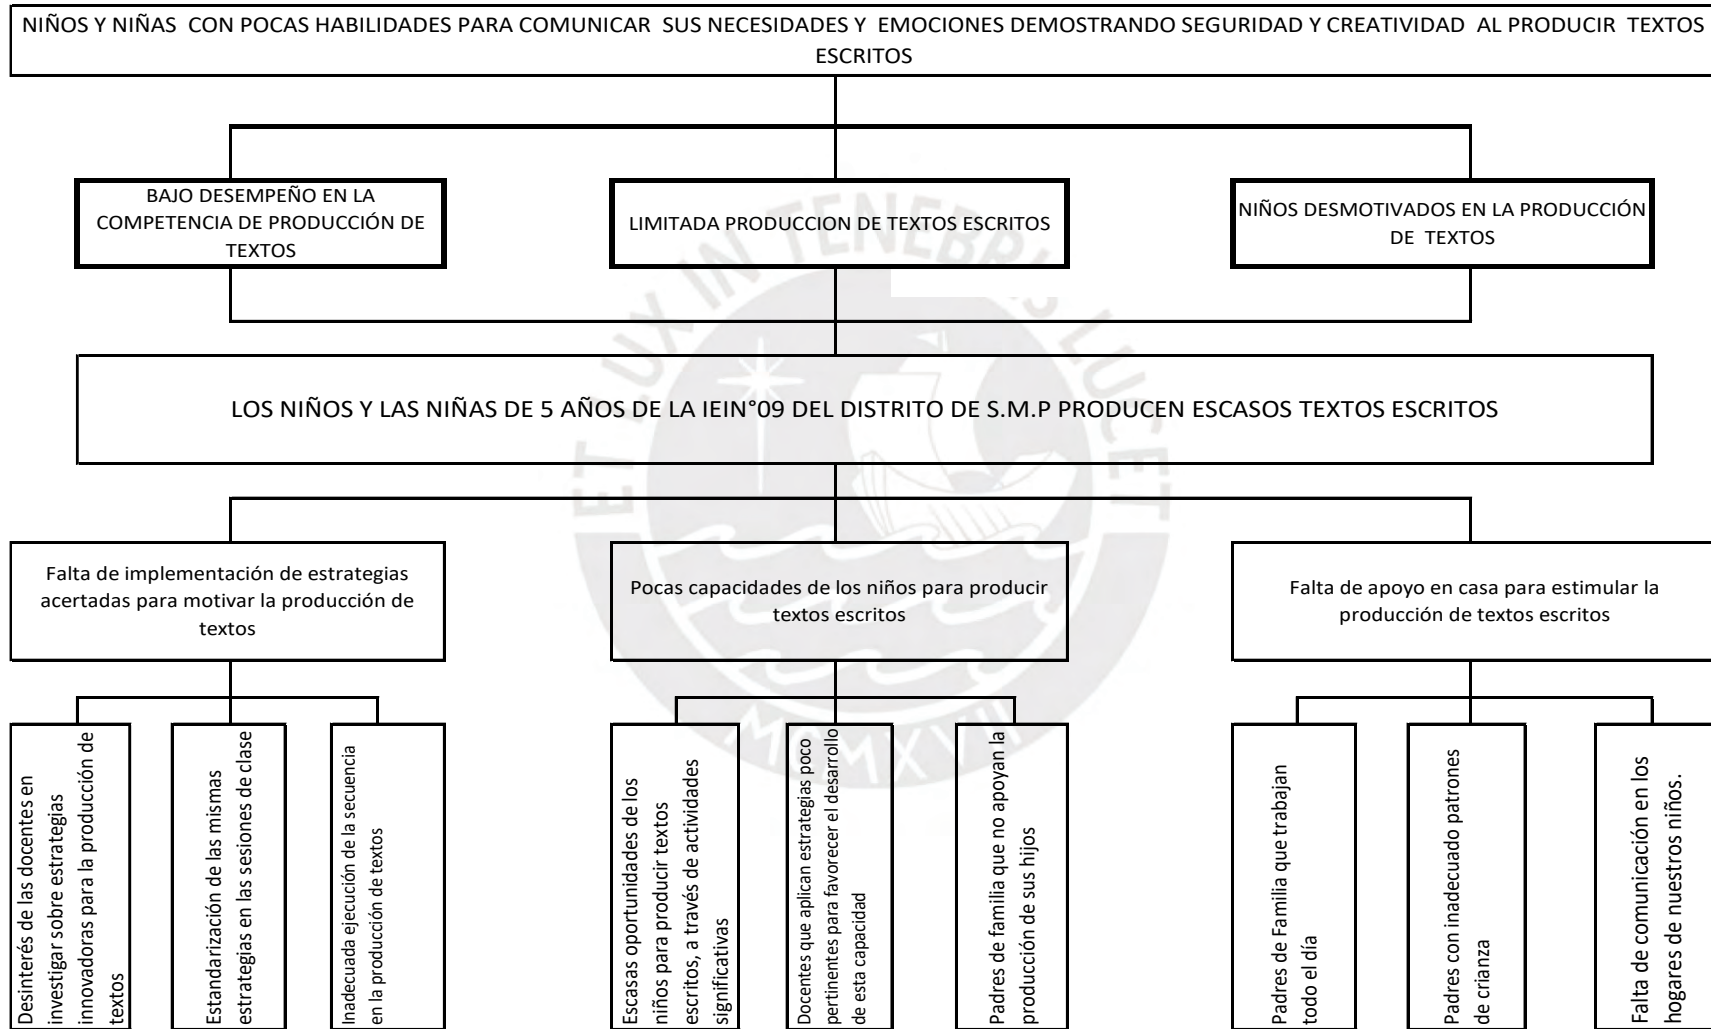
NIÑOS Y NIÑAS CON POCAS HABILIDADES PARA COMUNICAR SUS NECESIDADES Y EMOCIONES DEMOSTRANDO SEGURIDAD Y CREATIVIDAD AL PRODUCIR TEXTOS ESCRITOS

BAJO DESEMPEÑO EN LA COMPETENCIA DE PRODUCCIÓN DE TEXTOS

LIMITADA PRODUCCION DE TEXTOS ESCRITOS

NIÑOS DESMOTIVADOS EN LA PRODUCCIÓN DE TEXTOS

LOS NIÑOS Y LAS NIÑAS DE 5 AÑOS DE LA IEIN°09 DEL DISTRITO DE S.M.P PRODUCEN ESCASOS TEXTOS ESCRITOS

Falta de implementación de estrategias acertadas para motivar la producción de textos

Pocas capacidades de los niños para producir textos escritos

Falta de apoyo en casa para estimular la producción de textos escritos

Desinterés de las docentes en investigar sobre estrategias innovadoras para la producción de textos

Estandarización de las mismas estrategias en las sesiones de clase

Inadecuada ejecución de la secuencia en la producción de textos

Escasas oportunidades de los niños para producir textos escritos, a través de actividades significativas

Docentes que aplican estrategias poco pertinentes para favorecer el desarrollo de esta capacidad

Padres de familia que no apoyan la producción de sus hijos

Padres de Familia que trabajan todo el día

Padres con inadecuado patrones de crianza

Falta de comunicación en los hogares de nuestros niños.

ET LUX IN TENEBRIS LUCET

MCMXVII